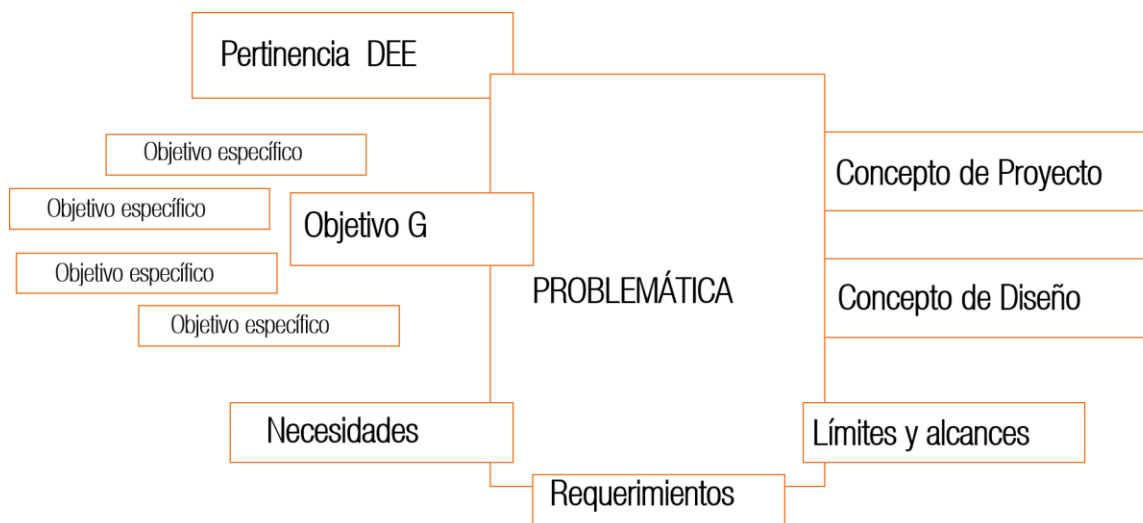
Pertinencia DEE

Objetivo específico

Objetivo específico

Objetivo G

Objetivo específico

Objetivo específico

PROBLEMÁTICA

Concepto de Proyecto

Concepto de Diseño

Necesidades

Límites y alcances

Requerimientos